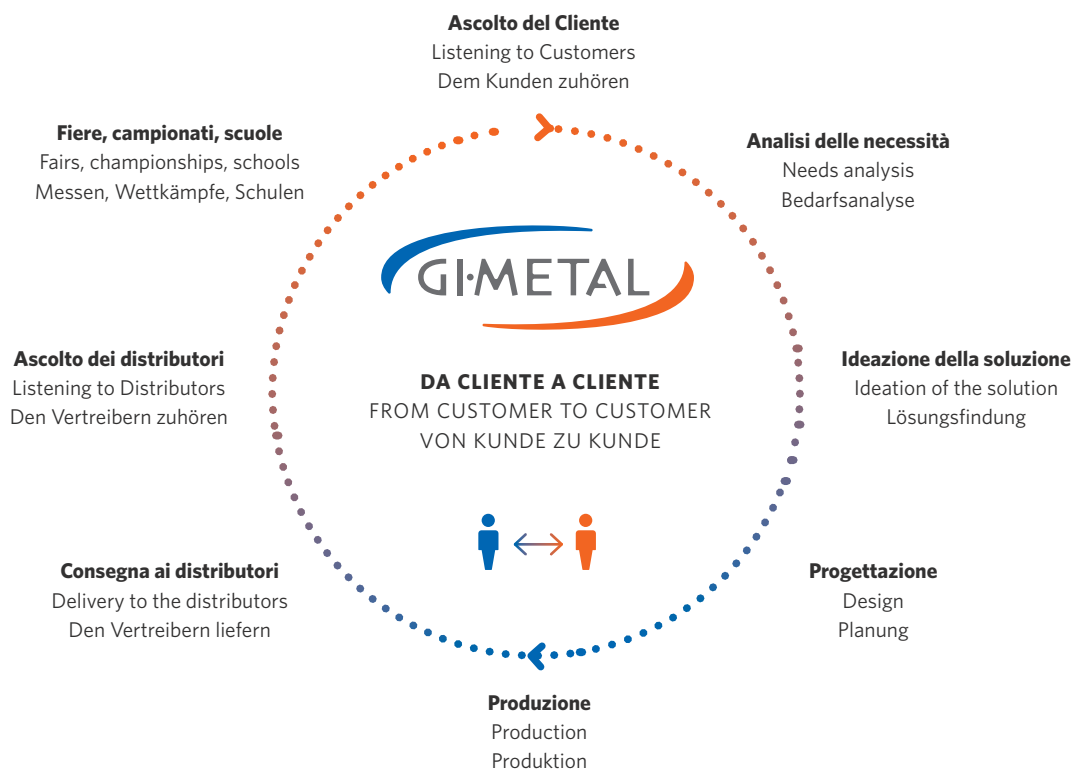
**Ascolto del Cliente**
Listening to Customers
Dem Kunden zuhören

**Fiere, campionati, scuole**
Fairs, championships, schools
Messen, Wettkämpfe, Schulen

**Analisi delle necessità**
Needs analysis
Bedarfsanalyse

GI·METAL

**Ascolto dei distributori**
Listening to Distributors
Den Vertreibern zuhören

**DA CLIENTE A CLIENTE**
FROM CUSTOMER TO CUSTOMER
VON KUNDE ZU KUNDE

**Ideazione della soluzione**
Ideation of the solution
Lösungsfindung

**Consegna ai distributori**
Delivery to the distributors
Den Vertreibern liefern

**Progettazione**
Design
Planung

**Produzione**
Production
Produktion